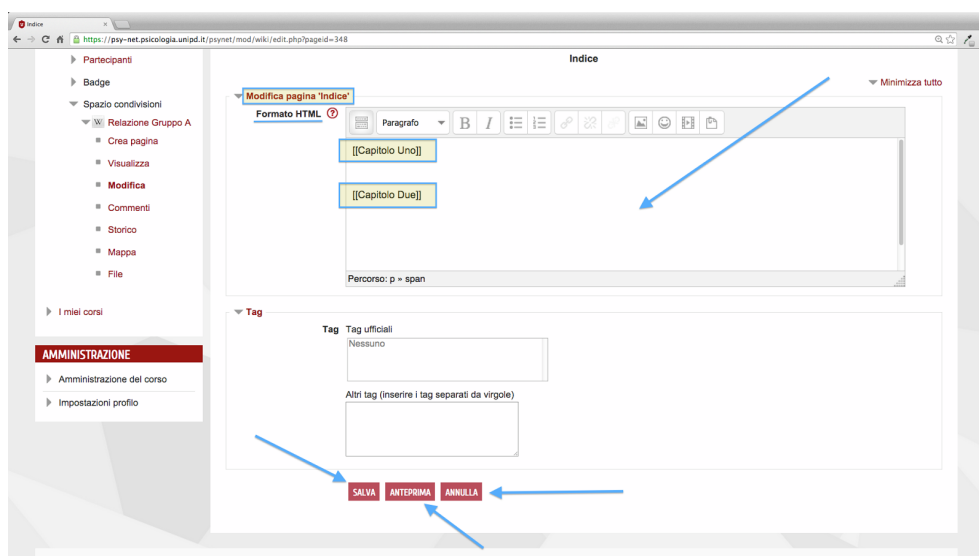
Indice
https://psy-net.psicologia.unipd.it/psynet/mod/wiki/edit.php?pageid=348

Partecipanti
Badge
Spazio condivisioni
Relazione Gruppo A
Crea pagina
Visualizza
Modifica
Commenti
Storico
Mappa
File
I miei corsi

AMMINISTRAZIONE
Amministrazione del corso
Impostazioni profilo

Indice

Minimizza tutto

Modifica pagina 'Indice'

Formato HTML

Paragrafo

[[Capitolo Uno]]

[[Capitolo Due]]

Percorso: p » span

Tag

Tag Tag ufficiali
Nessuno

Altri tag (inserire i tag separati da virgole)

SALVA ANTEPRIMA ANNULLA